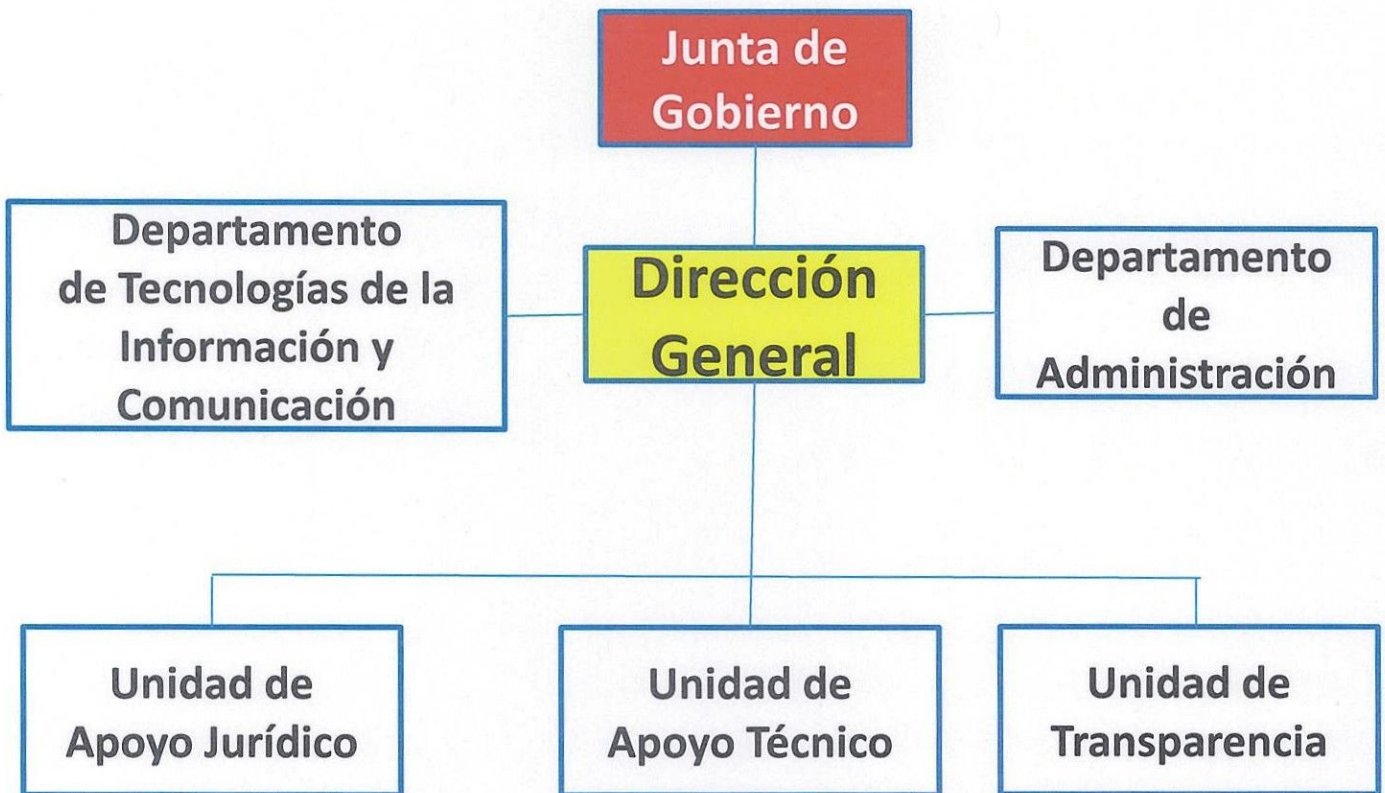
Junta de Gobierno

Departamento de Tecnologías de la Información y Comunicación

Dirección General

Departamento de Administración

Unidad de Apoyo Jurídico

Unidad de Apoyo Técnico

Unidad de Transparencia